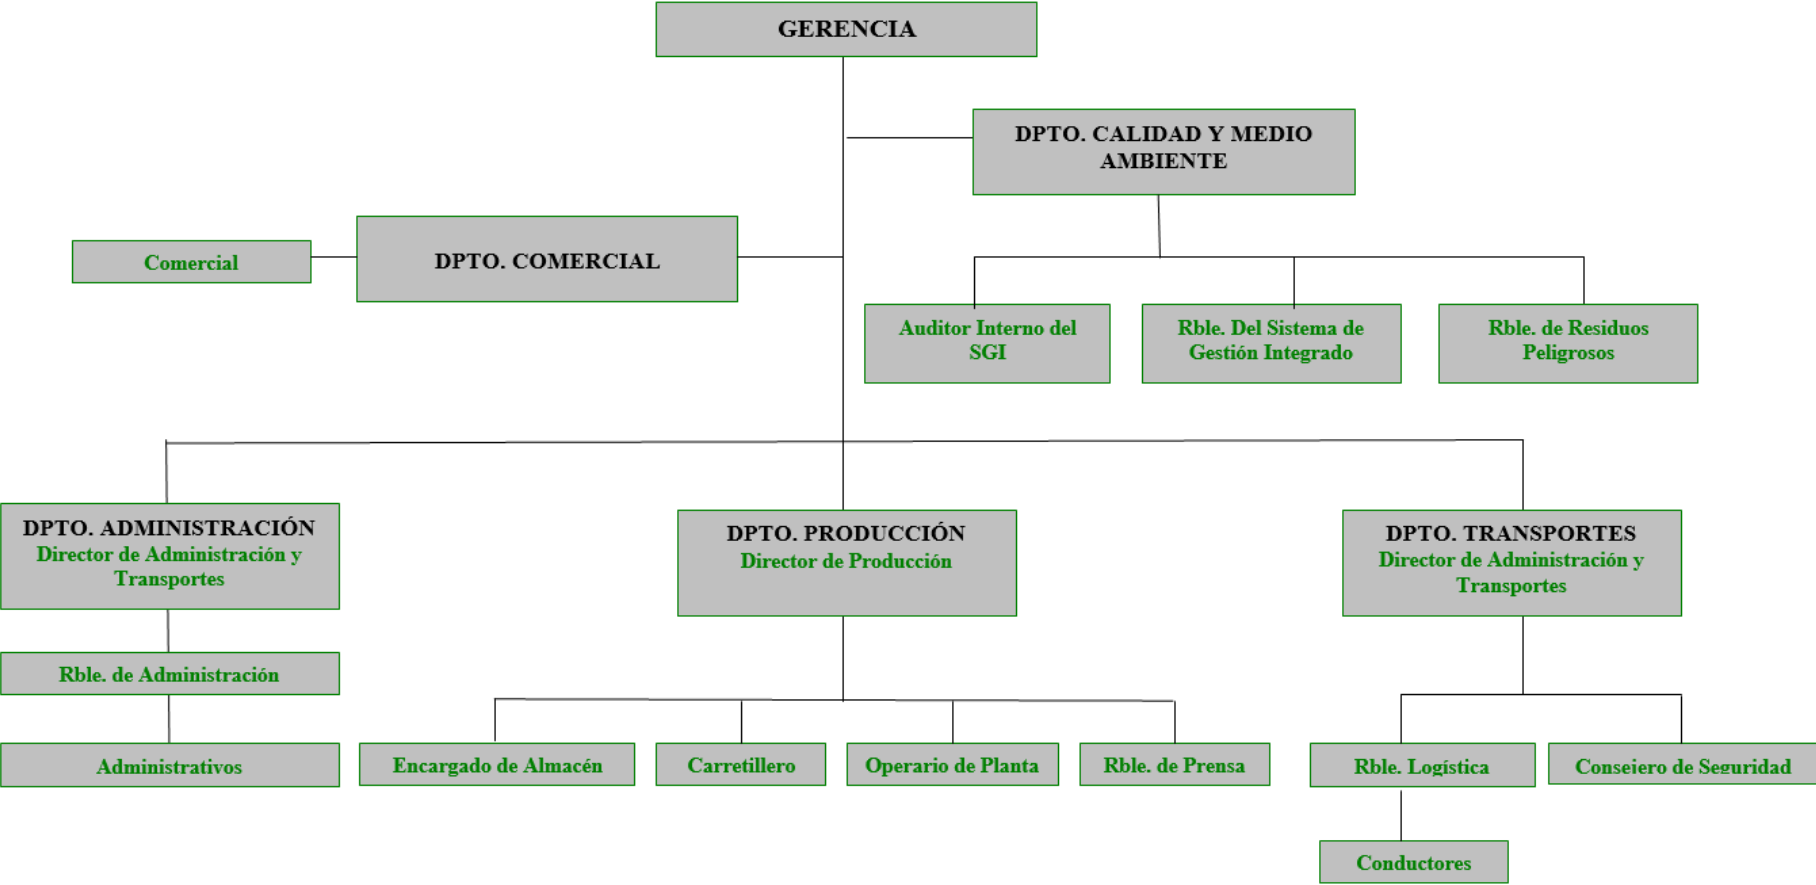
GERENCIA

DPTO. CALIDAD Y MEDIO AMBIENTE

Comercial

DPTO. COMERCIAL

Auditor Interno del SGI

Rble. Del Sistema de Gestión Integrado

Rble. de Residuos Peligrosos

DPTO. ADMINISTRACIÓN
Director de Administración y Transportes

DPTO. PRODUCCIÓN
Director de Producción

DPTO. TRANSPORTES
Director de Administración y Transportes

Rble. de Administración

Administrativos

Encargado de Almacén

Carretillero

Operario de Planta

Rble. de Prensa

Rble. Logística

Consejero de Seguridad

Conductores